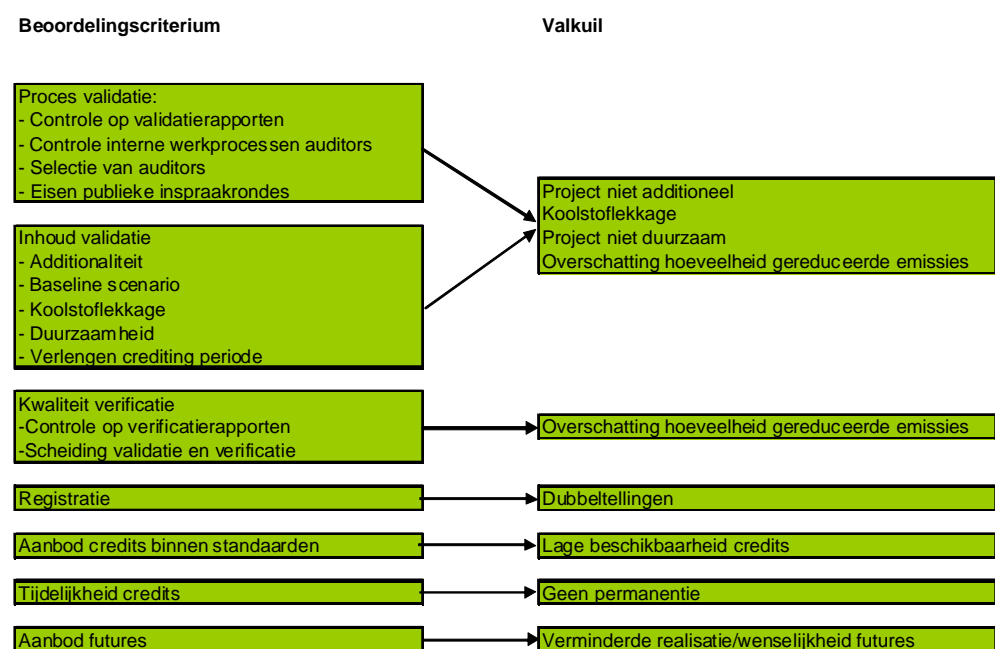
Beoordelingscriterium

Valkuil

Proces validatie:
- Controle op validatierapporten
- Controle interne werkprocessen auditors
- Selectie van auditors
- Eisen publieke inspraakrondes

Inhoud validatie
- Additionaliteit
- Baseline scenario
- Koolstoflekkage
- Duurzaamheid
- Verlengen crediting periode

Project niet additioneel
Koolstoflekkage
Project niet duurzaam
Overschatting hoeveelheid gereduceerde emissies

Kwaliteit verificatie
-Controle op verificatierapporten
-Scheiding validatie en verificatie

Overschatting hoeveelheid gereduceerde emissies

Registratie

Dubbeltellingen

Aanbod credits binnen standaarden

Lage beschikbaarheid credits

Tijdelijkheid credits

Geen permanentie

Aanbod futures

Verminderde realisatie/wenselijkheid futures